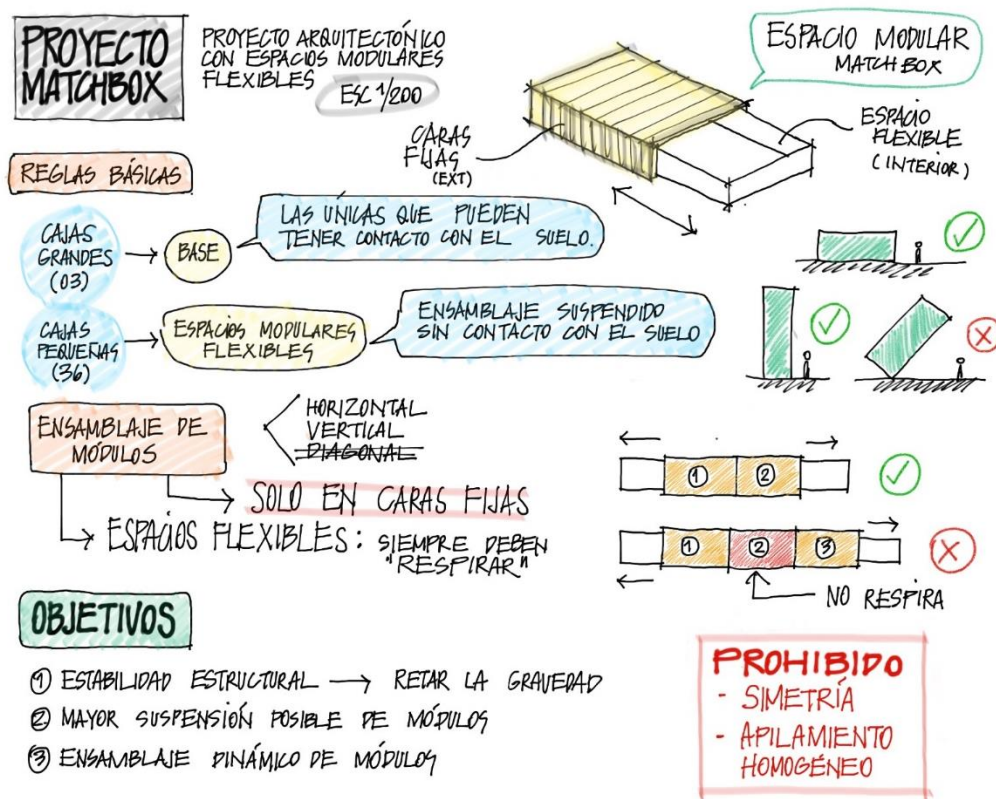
PROYECTO MATCHBOX

PROYECTO ARQUITECTÓNICO CON ESPACIOS MODULARES FLEXIBLES

ESC 1/200

ESPACIO MODULAR MATCHBOX

CARAS FIJAS (EXT)

ESPACIO FLEXIBLE (INTERIOR)

REGLAS BÁSICAS

CAJAS GRANDES (03) → BASE

LAS ÚNICAS QUE PUEDEN TENER CONTACTO CON EL SUELO.

CAJAS PEQUEÑAS (36) → ESPACIOS MODULARES FLEXIBLES

ENSAMBLAJE SUSPENDIDO SIN CONTACTO CON EL SUELO

ENSAMBLAJE DE MÓDULOS

HORIZONTAL
VERTICAL
~~DIAGONAL~~

→ SOLO EN CARAS FIJAS

→ ESPACIOS FLEXIBLES: SIEMPRE DEBEN "RESPIRAR"

① ②

① ② ③

NO RESPIRA

OBJETIVOS

① ESTABILIDAD ESTRUCTURAL → RETAR LA GRAVEDAD
② MAYOR SUSPENSIÓN POSIBLE DE MÓDULOS
③ ENSAMBLAJE DINÁMICO DE MÓDULOS

PROHIBIDO
- SIMETRÍA
- APILAMIENTO HOMOGÉNEO